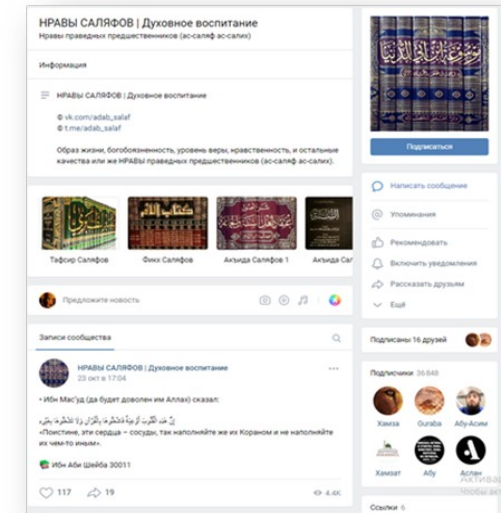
НРАВЫ САЛЯФОВ | Духовное воспитание
Нравы праведных предшественников (ас-саляф ас-салих)

Информация

НРАВЫ САЛЯФОВ | Духовное воспитание

© vk.com/adab_salaf
© t.me/adab_salaf

Образ жизни, богобоязненность, уровень веры, нравственность, и остальные качества или же НРАВЫ праведных предшественников (ас-саляф ас-салих).

Тафсир Саляфов
Фикх Саляфов
Акыида Саляфов 1
Акыида Сал

Предложите новость

Записи сообщества

НРАВЫ САЛЯФОВ | Духовное воспитание
23 окт в 17:04

• Ибн Мас'уд (да будет доволен им Аллах) сказал:
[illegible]
«Поистине, эти сердца – сосуды, так наполняйте же их Кораном и не наполняйте их чем-то иным».

Ибн Аби Шейба 30011

117 19 4.4K

Подписаться

Написать сообщение
Упоминания
Рекомендовать
Включить уведомления
Рассказать друзьям
Ещё

Подписаны 16 друзей

Подписчики 36848
Хамза
Ghuraba
Абу-Асим
Хамзат
Абу
Аслан

Ссылки 6

Активац
Чтобы ак